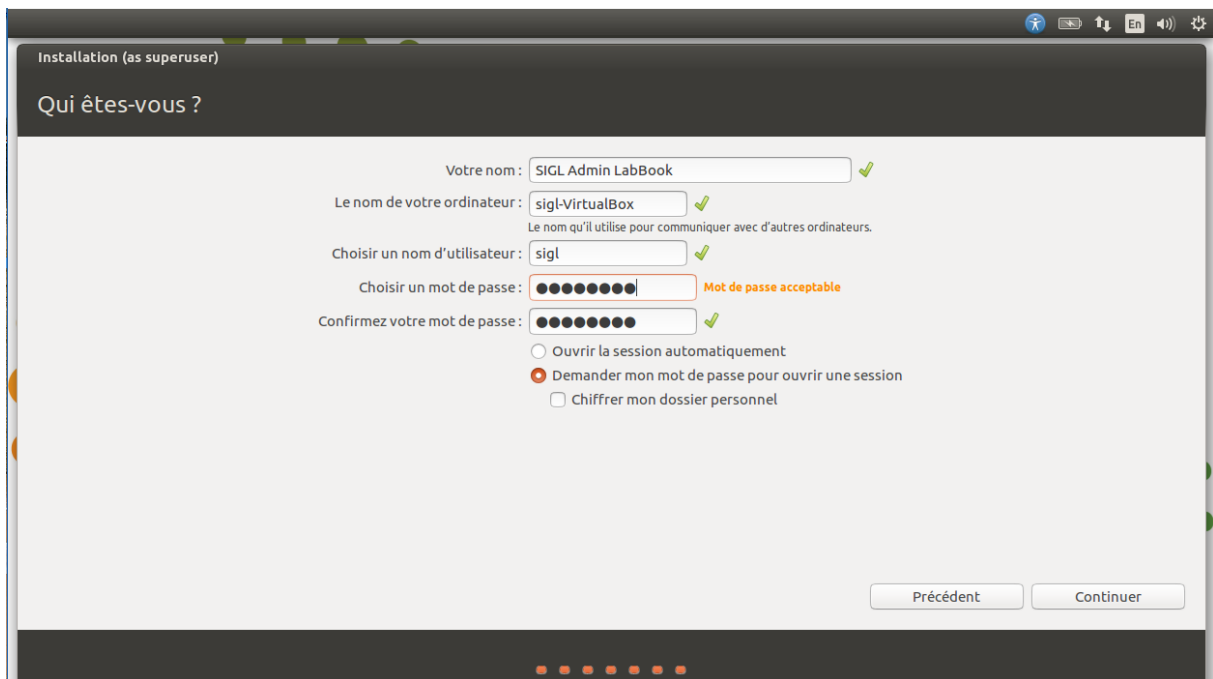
En

Installation (as superuser)

Qui êtes-vous ?

Votre nom : SIGL Admin LabBook

Le nom de votre ordinateur : sigl-VirtualBox

Le nom qu'il utilise pour communiquer avec d'autres ordinateurs.

Choisir un nom d'utilisateur : sigl

Choisir un mot de passe : ●●●●●●●● Mot de passe acceptable

Confirmez votre mot de passe : ●●●●●●●●

Ouvrir la session automatiquement

Demander mon mot de passe pour ouvrir une session

Chiffrer mon dossier personnel

Précédent

Continuer